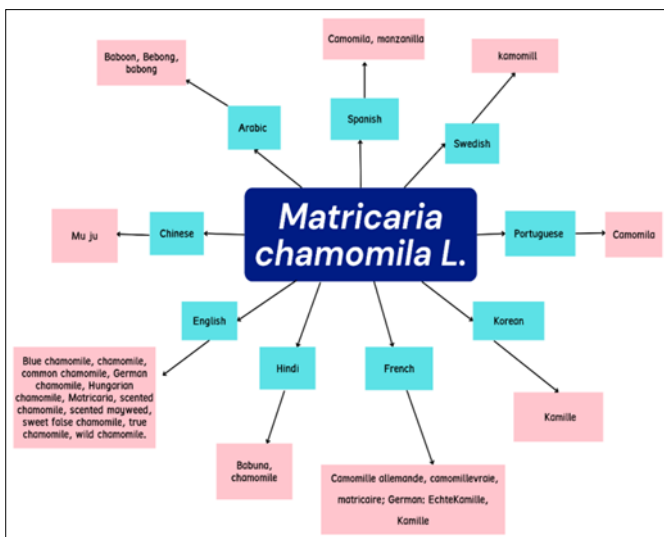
Matricaria chamomila L.

Arabic

Baboon, Bebong, babong

Spanish

Camomila, manzanilla

Swedish

kamomill

Chinese

Mu ju

Portuguese

Camomila

English

Blue chamomile, chamomile, common chamomile, German chamomile, Hungarian chamomile, Matricaria, scented chamomile, scented mayweed, sweet false chamomile, true chamomile, wild chamomile.

Hindi

Babuna, chamomile

French

Camomille allemande, camomillevraie, matricaire; German: EchteKamille, Kamille

Korean

Kamille